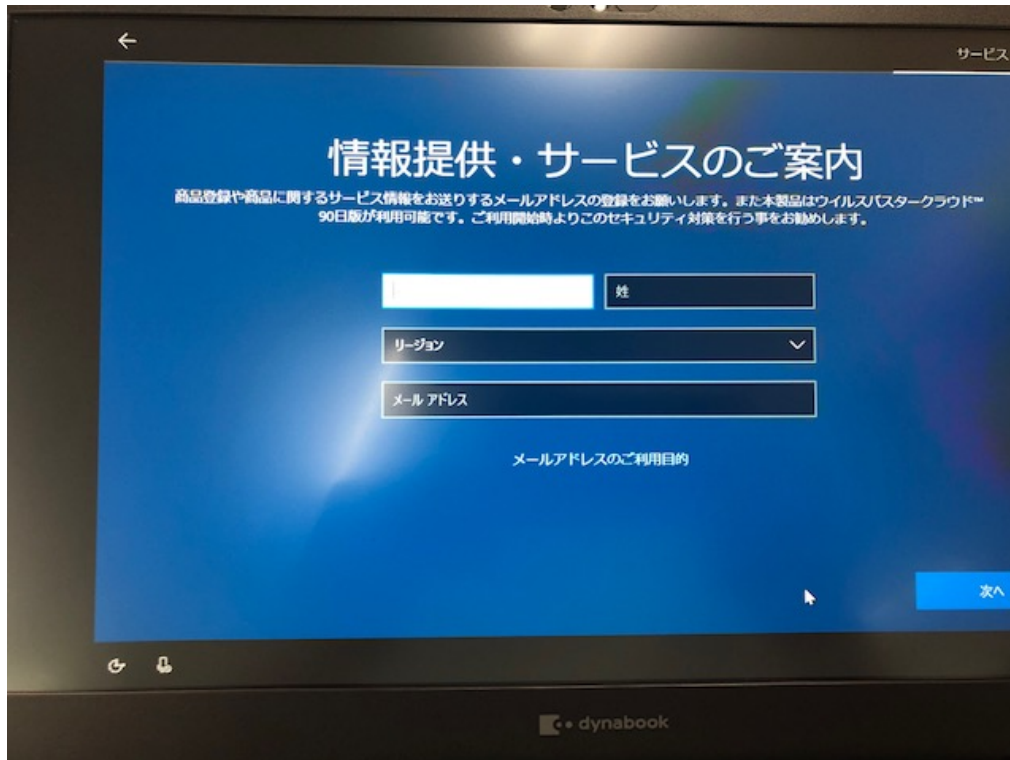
サービス

情報提供・サービスのご案内

商品登録や商品に関するサービス情報をお送りするメールアドレスの登録をお願いします。また本製品はウイルスバスタークラウド™ 90日版が利用可能です。ご利用開始時よりこのセキュリティ対策を行う事をお勧めします。

姓

リージョン

メール アドレス

メールアドレスのご利用目的

次へ

dynabook